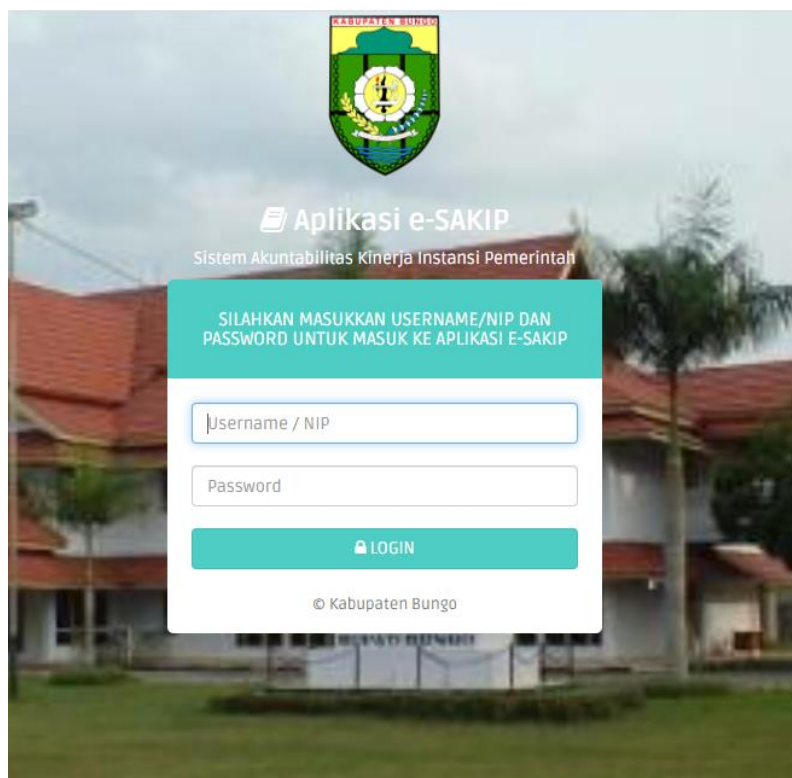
KABUPATEN BUNGO

Aplikasi e-SAKIP

Sistem Akuntabilitas Kinerja Instansi Pemerintah

SILAHKAN MASUKKAN USERNAME/NIP DAN PASSWORD UNTUK MASUK KE APLIKASI E-SAKIP

Username / NIP

Password

LOGIN

© Kabupaten Bungo